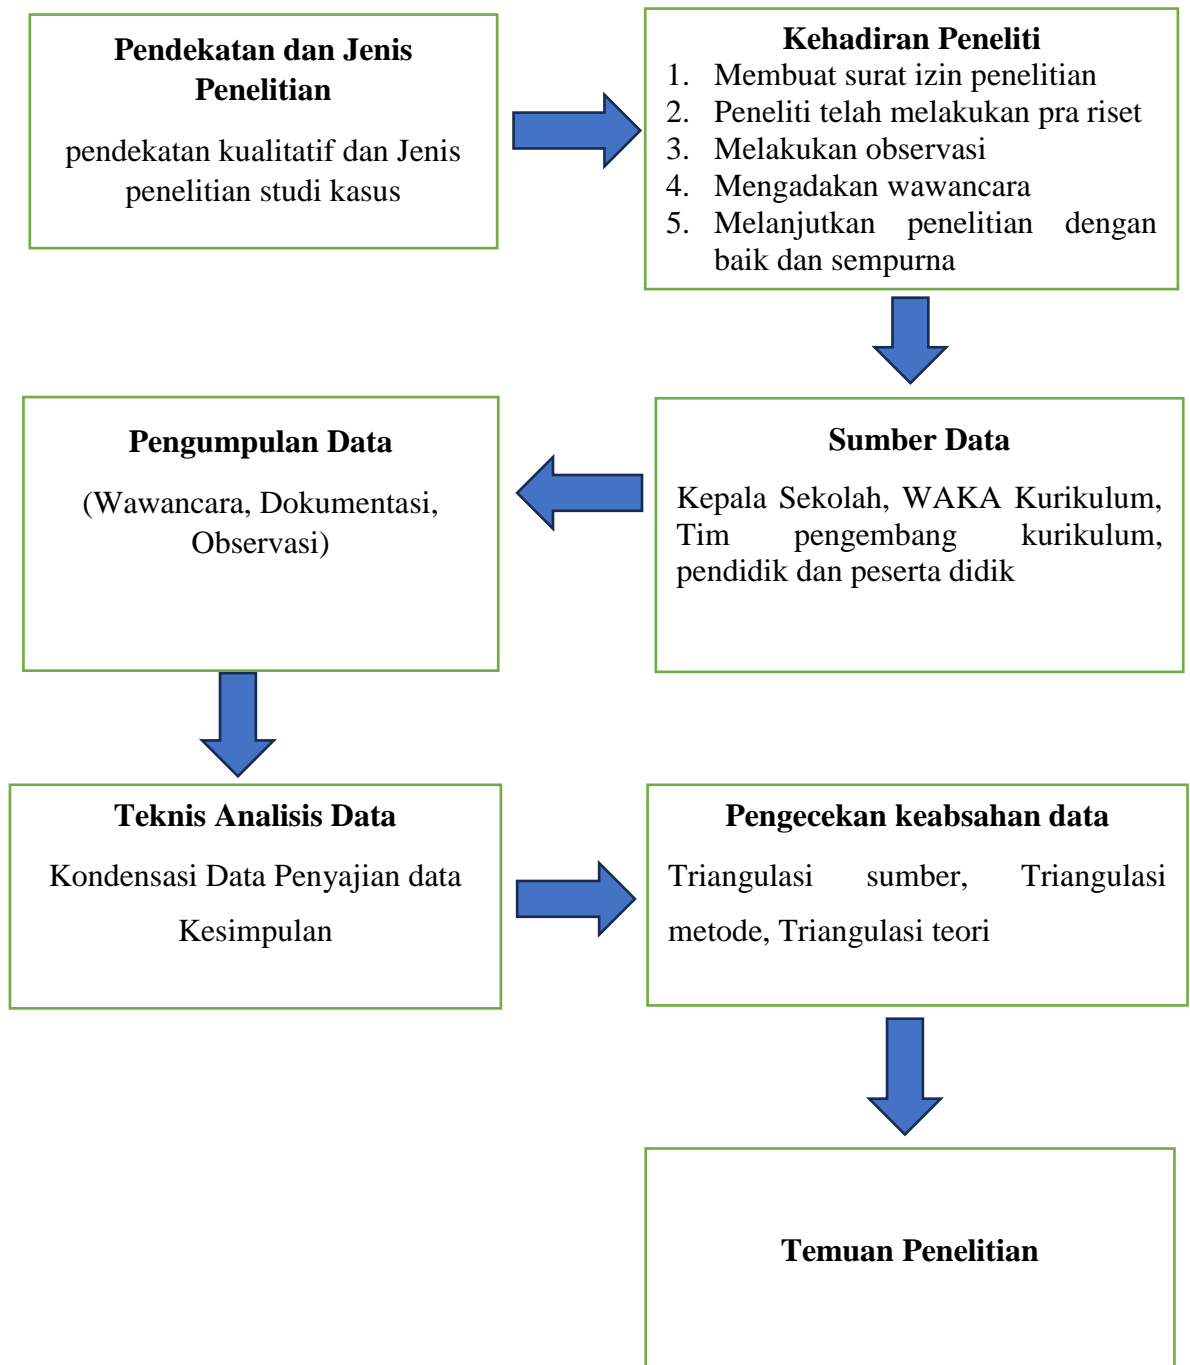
Pendekatan dan Jenis Penelitian

pendekatan kualitatif dan Jenis penelitian studi kasus

Kehadiran Peneliti
1. Membuat surat izin penelitian
2. Peneliti telah melakukan pra riset
3. Melakukan observasi
4. Mengadakan wawancara
5. Melanjutkan penelitian dengan baik dan sempurna

Sumber Data

Kepala Sekolah, WAKA Kurikulum, Tim pengembang kurikulum, pendidik dan peserta didik

Pengumpulan Data

(Wawancara, Dokumentasi, Observasi)

Teknis Analisis Data

Kondensasi Data Penyajian data Kesimpulan

Pengecekan keabsahan data

Triangulasi sumber, Triangulasi metode, Triangulasi teori

Temuan Penelitian